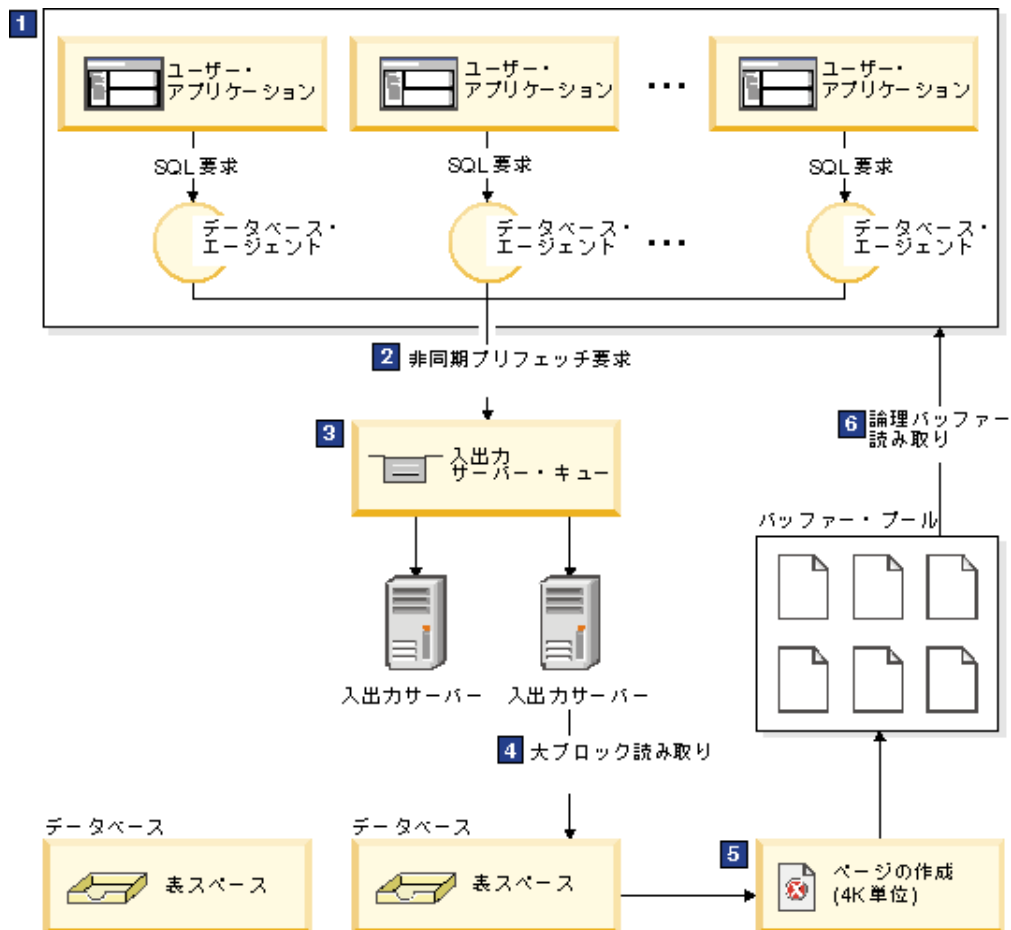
1

ユーザー・アプリケーション

ユーザー・アプリケーション

...

ユーザー・アプリケーション

SQL 要求

SQL 要求

SQL 要求

データベース・エージェント

データベース・エージェント

...

データベース・エージェント

2 非同期プリフェッチ要求

3 入出力サーバー・キュー

入出力サーバー

入出力サーバー

4 大ブロック読み取り

6 論理バッファー読み取り

バッファー・プール

データベース

表スペース

データベース

表スペース

5 ページの作成 (4K 単位)